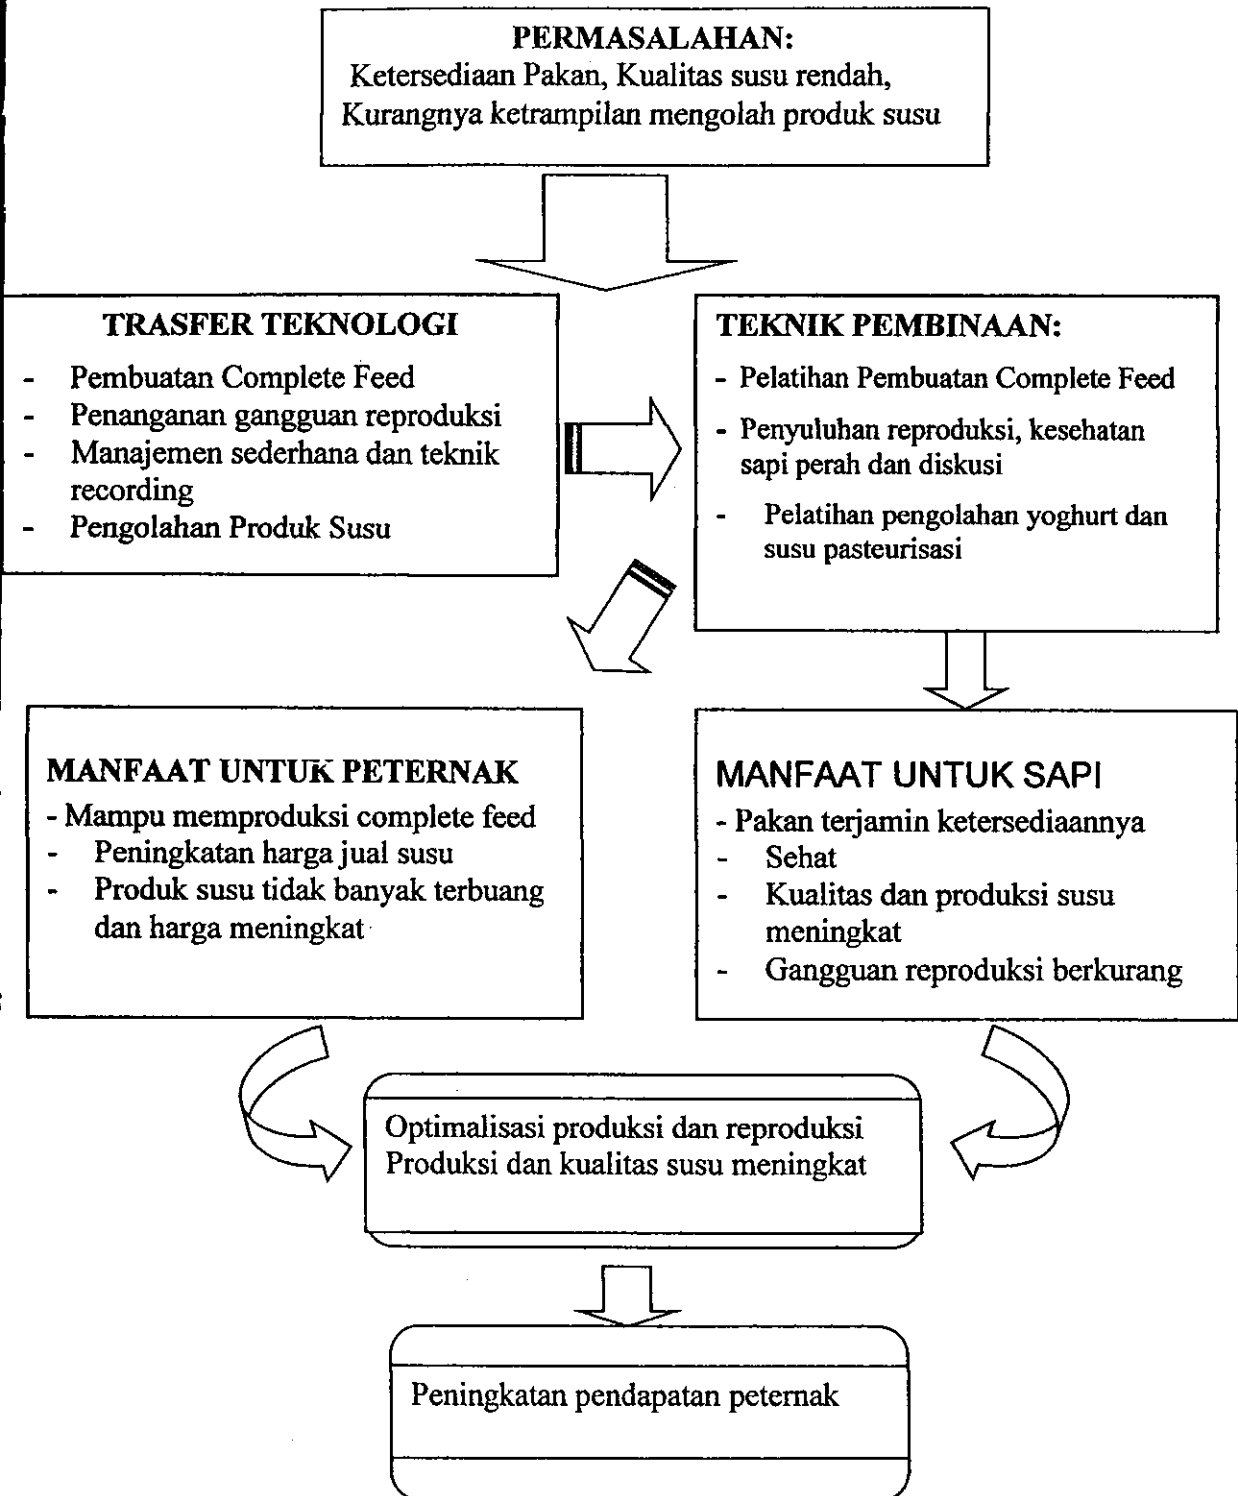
PERMASALAHAN:
Ketersediaan Pakan, Kualitas susu rendah, Kurangnya ketrampilan mengolah produk susu

TRASFER TEKNOLOGI
- Pembuatan Complete Feed
- Penanganan gangguan reproduksi
- Manajemen sederhana dan teknik recording
- Pengolahan Produk Susu

TEKNIK PEMBINAAN:
- Pelatihan Pembuatan Complete Feed
- Penyuluhan reproduksi, kesehatan sapi perah dan diskusi
- Pelatihan pengolahan yoghurt dan susu pasteurisasi

MANFAAT UNTUK PETERNAK
- Mampu memproduksi complete feed
- Peningkatan harga jual susu
- Produk susu tidak banyak terbuang dan harga meningkat

MANFAAT UNTUK SAPI
- Pakan terjamin ketersediaannya
- Sehat
- Kualitas dan produksi susu meningkat
- Gangguan reproduksi berkurang

Optimalisasi produksi dan reproduksi
Produksi dan kualitas susu meningkat

Peningkatan pendapatan peternak